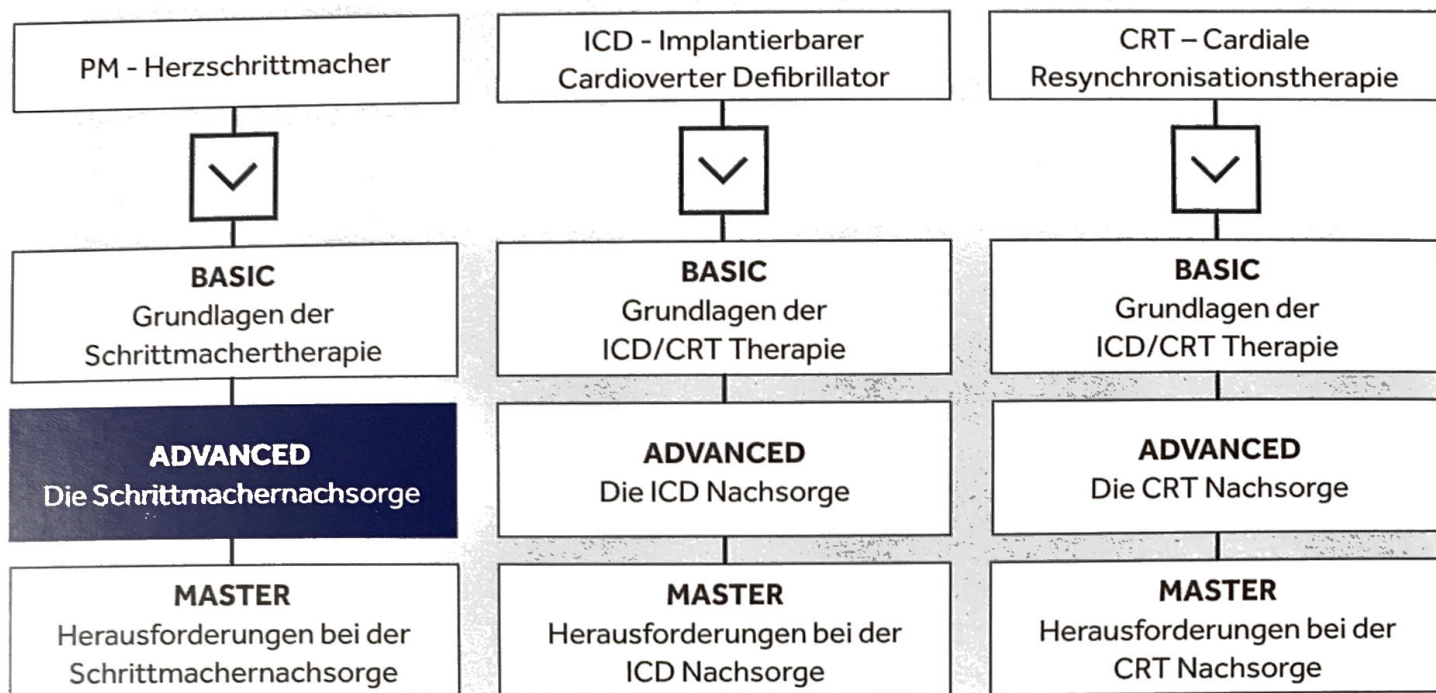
PM - Herzschrittmacher

BASIC
Grundlagen der Schrittmachertherapie

ADVANCED
Die Schrittmachernachsorge

MASTER
Herausforderungen bei der Schrittmachernachsorge

ICD - Implantierbarer Cardioverter Defibrillator

BASIC
Grundlagen der ICD/CRT Therapie

ADVANCED
Die ICD Nachsorge

MASTER
Herausforderungen bei der ICD Nachsorge

CRT – Cardiale Resynchronisationstherapie

BASIC
Grundlagen der ICD/CRT Therapie

ADVANCED
Die CRT Nachsorge

MASTER
Herausforderungen bei der CRT Nachsorge